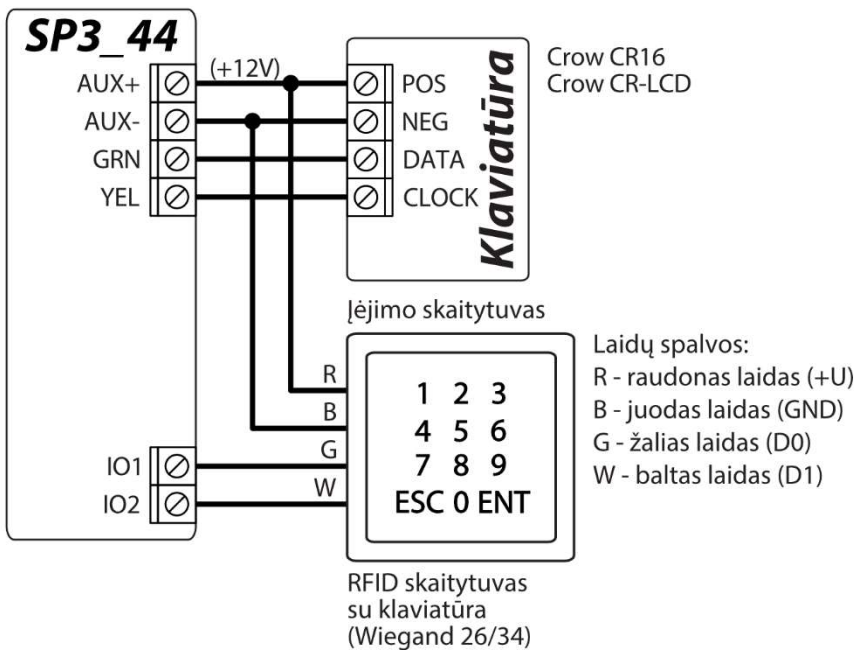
SP3_44

AUX+
AUX-
GRN
YEL

(+12V)

POS
NEG
DATA
CLOCK

Klaviatūra

Crow CR16
Crow CR-LCD

Įėjimo skaitytuvas

R
B
G
W

IO1
IO2

1 2 3
4 5 6
7 8 9
ESC 0 ENT

Laidų spalvos:
R - raudonas laidas (+U)
B - juodas laidas (GND)
G - žalias laidas (D0)
W - baltas laidas (D1)

RFID skaitytuvas su klaviatūra (Wiegand 26/34)